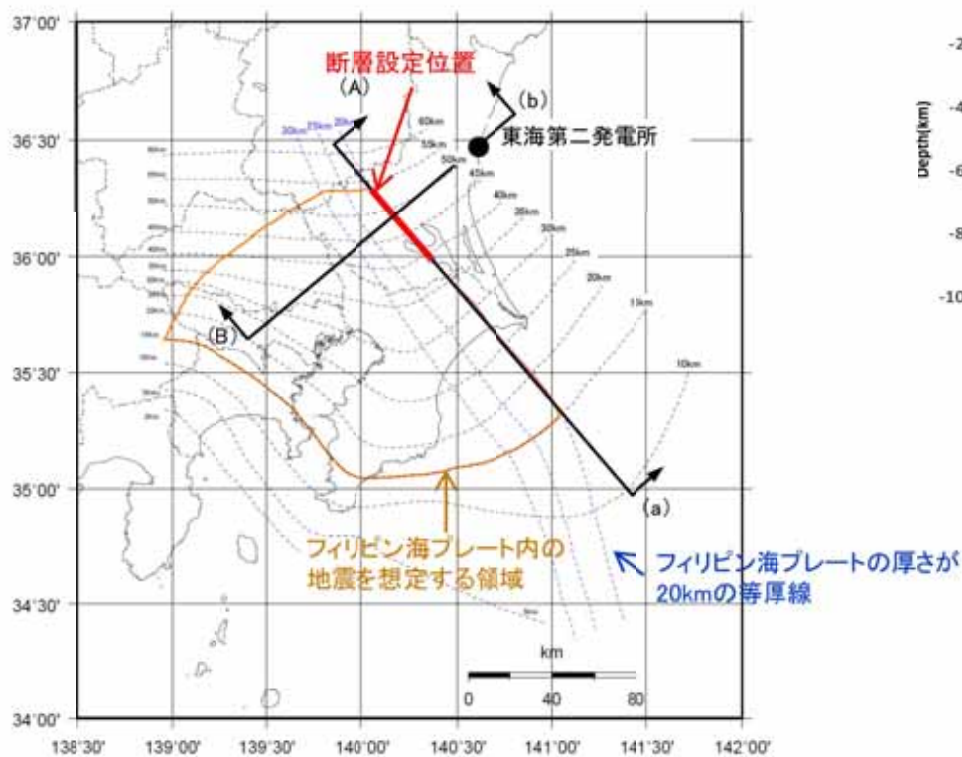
37°00'
36°30'
36°00'
35°30'
35°00'
34°30'
34°00'

断層設定位置
(A)
(b)
東海第二発電所
30km 25km 20km
60km
55km
50km
45km
40km
35km
30km
25km
20km
15km
10km
(B)
(a)

フィリピン海プレート内の
地震を想定する領域

フィリピン海プレートの厚さが
20kmの等厚線

km
0 40 80

138°30' 139°00' 139°30' 140°00' 140°30' 141°00' 141°30' 142°00'

Depth(km)
-2
-4
-6
-8
-10